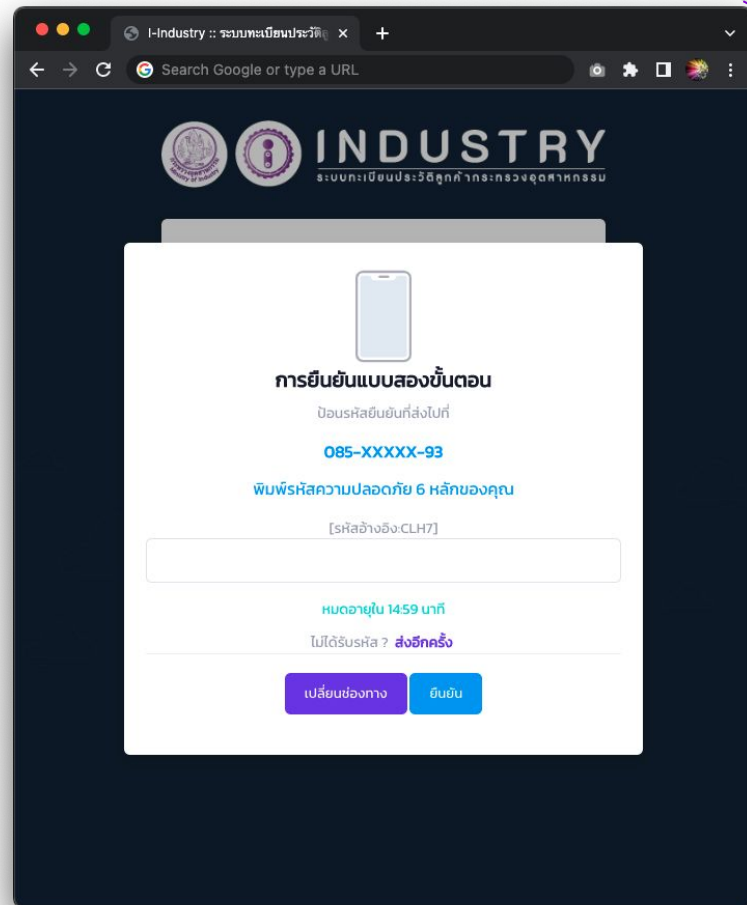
I-Industry :: ระบบทะเบียนประวัติ
Search Google or type a URL

INDUSTRY
ระบบทะเบียนประวัติลูกค้ากระทรวงอุตสาหกรรม

การยืนยันแบบสองขั้นตอน
ป้อนรหัสยืนยันที่ส่งไปที่
085-XXXXX-93
พิมพ์รหัสความปลอดภัย 6 หลักของคุณ
[รหัสอ้างอิง:CLH7]

หมดอายุใน 14:59 นาที
ไม่ได้รับรหัส ? ส่งอีกครั้ง

เปลี่ยนช่องทาง
ยืนยัน